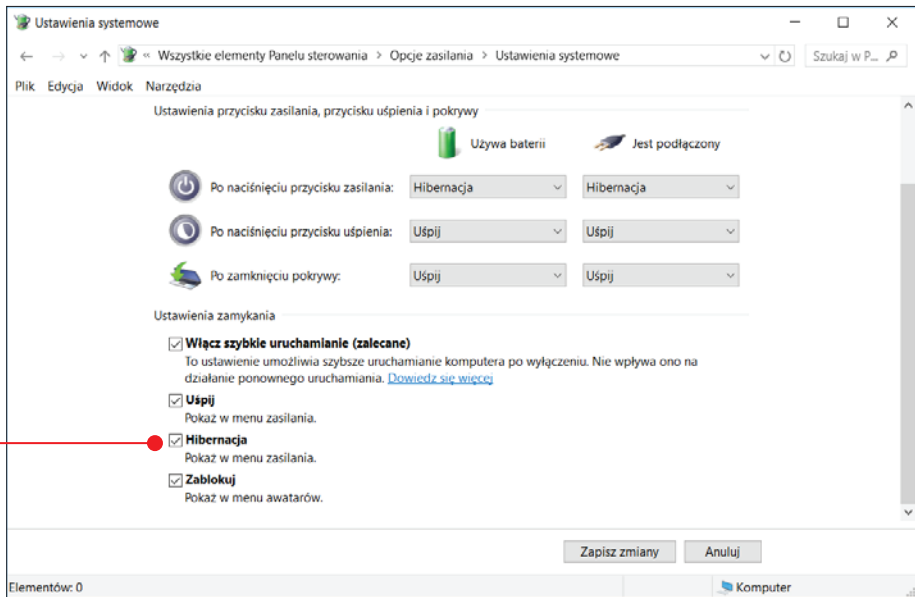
Ustawienia systemowe

« Wszystkie elementy Panelu sterowania > Opcje zasilania > Ustawienia systemowe

Szukaj w P...

Plik Edycja Widok Narzędzia

Ustawienia przycisku zasilania, przycisku uśpienia i pokrywy

Używa baterii

Jest podłączony

| | Używa baterii | Jest podłączony |
|---|---|---|
| Po naciśnięciu przycisku zasilania: | Hibernacja | Hibernacja |
| Po naciśnięciu przycisku uśpienia: | Uśpij | Uśpij |
| Po zamknięciu pokrywy: | Uśpij | Uśpij |

Ustawienia zamykania

Włącz szybkie uruchamianie (zalecane)
To ustawienie umożliwia szybsze uruchamianie komputera po wyłączeniu. Nie wpływa ono na działanie ponownego uruchamiania. Dowiedz się więcej

Uśpij
Pokaż w menu zasilania.

Hibernacja
Pokaż w menu zasilania.

Zablokuj
Pokaż w menu awatarów.

Zapisz zmiany

Anuluj

Elementów: 0

Komputer